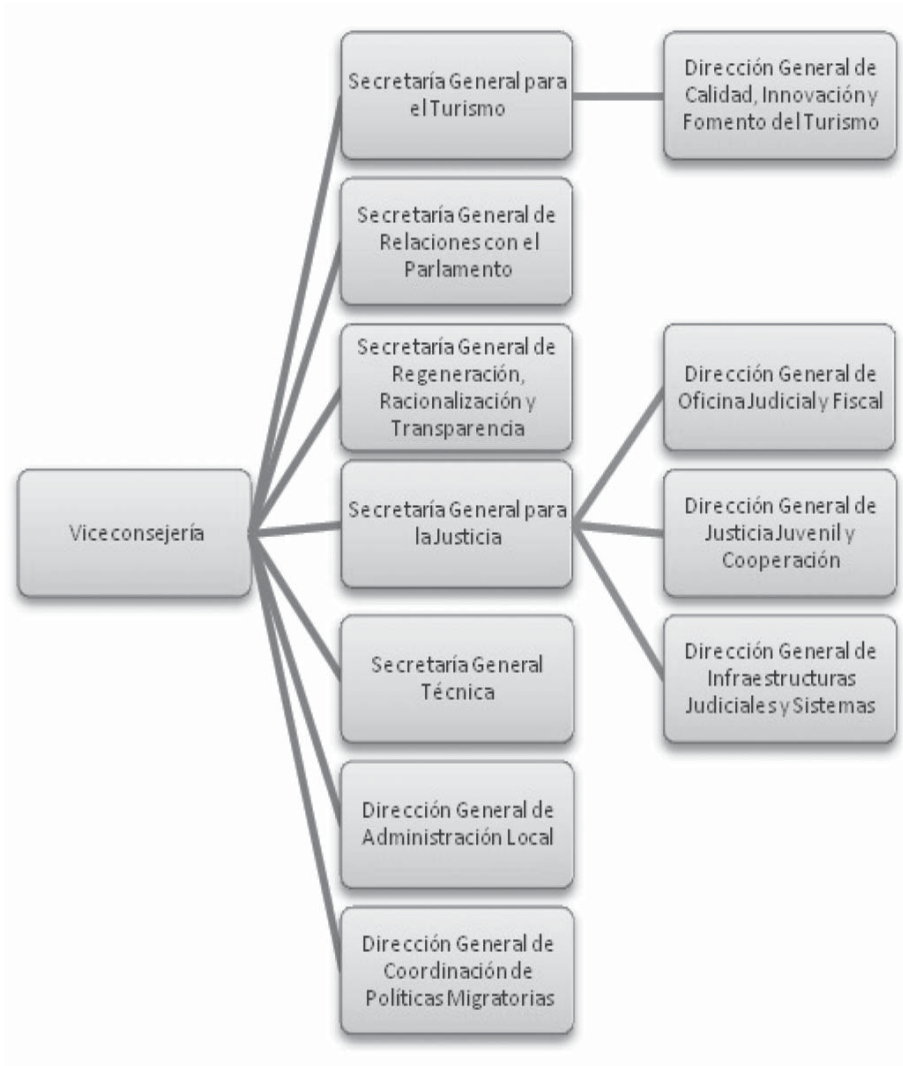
Viceconsejería

Secretaría General para el Turismo

Dirección General de Calidad, Innovación y Fomento del Turismo

Secretaría General de Relaciones con el Parlamento

Secretaría General de Regeneración, Racionalización y Transparencia

Secretaría General para la Justicia

Dirección General de Oficina Judicial y Fiscal

Dirección General de Justicia Juvenil y Cooperación

Dirección General de Infraestructuras Judiciales y Sistemas

Secretaría General Técnica

Dirección General de Administración Local

Dirección General de Coordinación de Políticas Migratorias